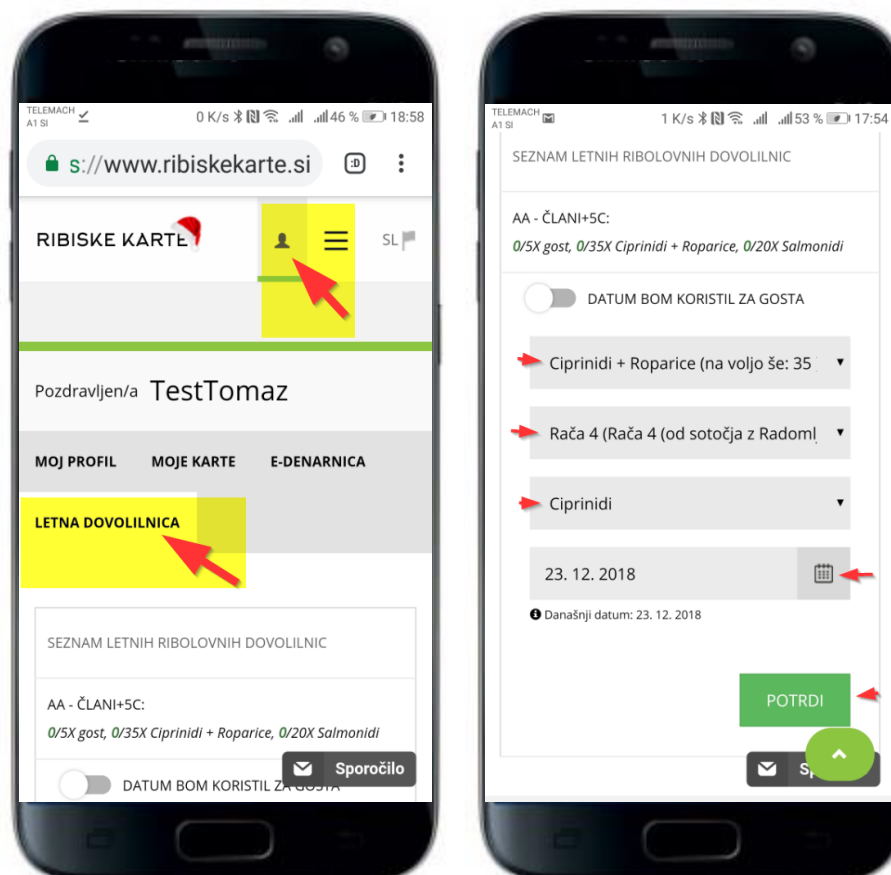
TELEMACH A1 SI 0 K/s 46 % 18:58

s://www.ribiskekarte.si :D

RIBISKE KARTE SL

Pozdravljen/a TestTomaz

MOJ PROFIL MOJE KARTE E-DENARNICA

LETNA DOVOLILNICA

SEZNAM LETNIH RIBOLOVNIH DOVOLILNIC

AA - ČLANI+5C:

0/5X gost, 0/35X Ciprinidi + Roparice, 0/20X Salmonidi

DATUM BOM KORISTIL ZA GOSTA

Sporočilo

TELEMACH A1 SI 1 K/s 53 % 17:54

SEZNAM LETNIH RIBOLOVNIH DOVOLILNIC

AA - ČLANI+5C:

0/5X gost, 0/35X Ciprinidi + Roparice, 0/20X Salmonidi

DATUM BOM KORISTIL ZA GOSTA

Ciprinidi + Roparice (na voljo še: 35

Rača 4 (Rača 4 (od sotočja z Radoml

Ciprinidi

23. 12. 2018

Današnji datum: 23. 12. 2018

POTRDI

Sp